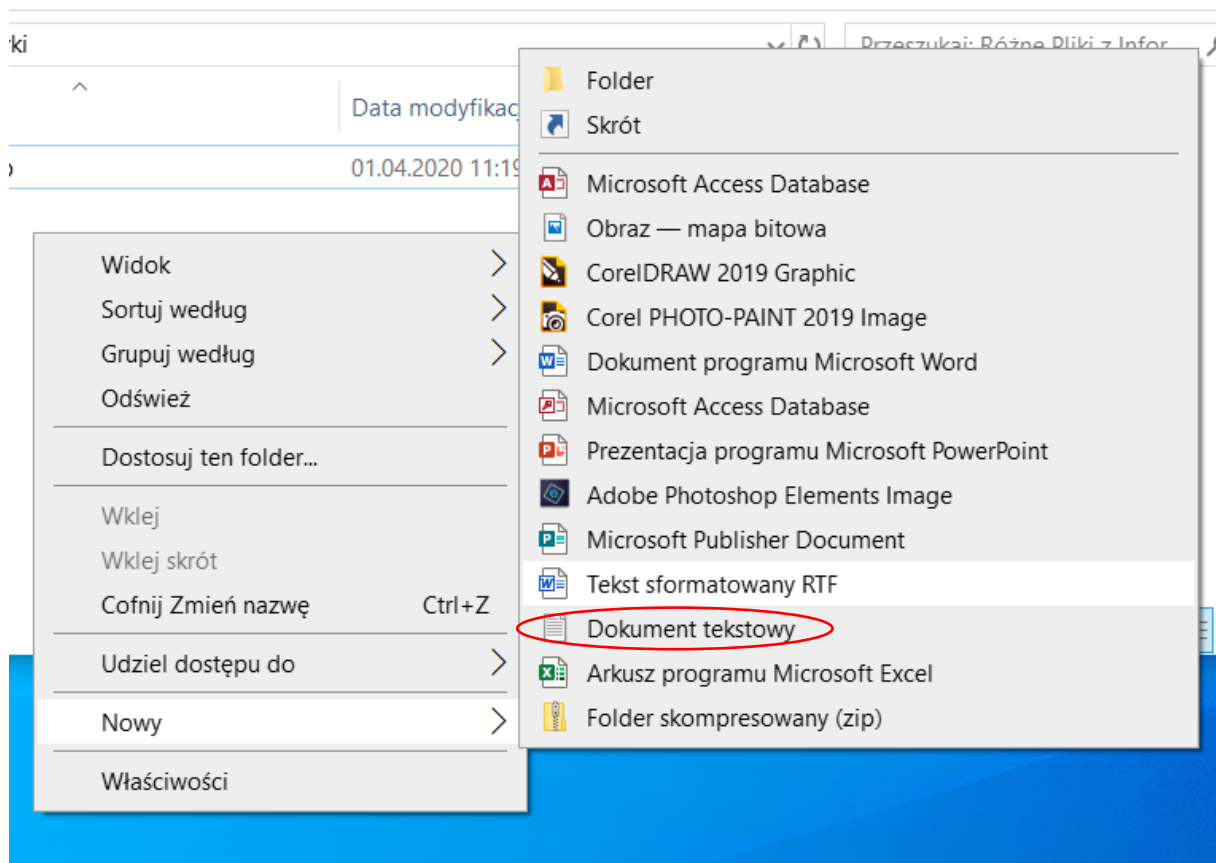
rki

Przeszukaj: Różne Pliki z Infor

Data modyfikac

01.04.2020 11:19

Widok
Sortuj według
Grupuj według
Odśwież
Dostosuj ten folder...
Wklej
Wklej skrót
Cofnij Zmień nazwę Ctrl+Z
Udziel dostępu do
Nowy
Właściwości

Folder
Skrót
Microsoft Access Database
Obraz — mapa bitowa
CorelDRAW 2019 Graphic
Corel PHOTO-PAINT 2019 Image
Dokument programu Microsoft Word
Microsoft Access Database
Prezentacja programu Microsoft PowerPoint
Adobe Photoshop Elements Image
Microsoft Publisher Document
Tekst sformatowany RTF
Dokument tekstowy
Arkusz programu Microsoft Excel
Folder skompresowany (zip)